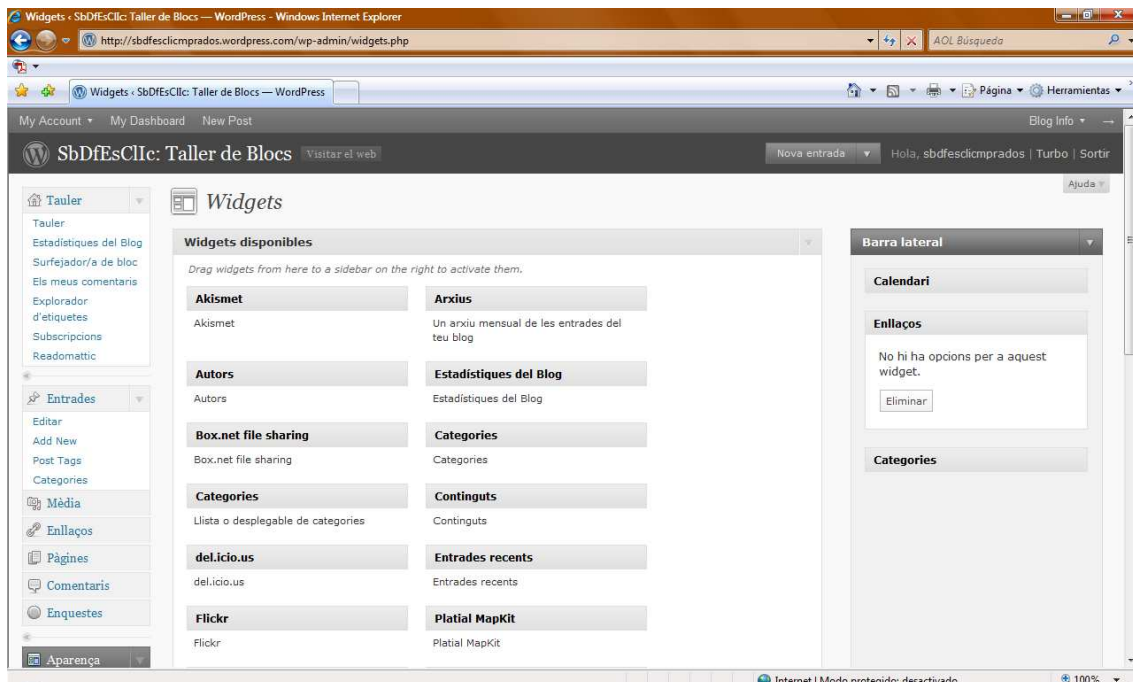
Widgets ‹ SbDfEsClIc: Taller de Blocs — WordPress - Windows Internet Explorer

http://sbdfesclicmprados.wordpress.com/wp-admin/widgets.php

AOL Búsqueda

Widgets ‹ SbDfEsClIc: Taller de Blocs — WordPress

Página ▾ Herramientas ▾

My Account ▾ My Dashboard New Post

Blog Info ▾

SbDfEsClIc: Taller de Blocs Visitar el web

Nova entrada Hola, sbdfesclicmprados | Turbo | Sortir

Ajuda

Tauler
Tauler
Estadístiques del Blog
Surfejador/a de bloc
Els meus comentaris
Explorador d'etiquetes
Subscripcions
Readomattic

Entrades
Editar
Add New
Post Tags
Categories

Mèdia
Enllaços
Pàgines
Comentaris
Enquestes
Aparença

Widgets

Widgets disponibles

Drag widgets from here to a sidebar on the right to activate them.

Akismet
Akismet

Arxius
Un arxiu mensual de les entrades del teu blog

Autors
Autors

Estadístiques del Blog
Estadístiques del Blog

Box.net file sharing
Box.net file sharing

Categories
Categories

Categories
Llista o desplegable de categories

Continguts
Continguts

del.icio.us
del.icio.us

Entrades recents
Entrades recents

Flickr
Flickr

Platial MapKit
Platial MapKit

Barra lateral

Calendari

Enllaços
No hi ha opcions per a aquest widget.
Eliminar

Categories

Internet | Modo protegido: desactivado

100%